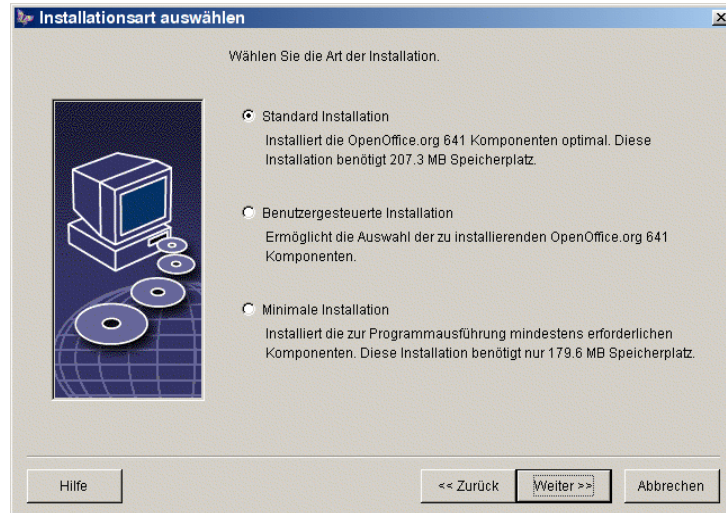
Installationsart auswählen

Wählen Sie die Art der Installation.

Standard Installation
Installiert die OpenOffice.org 641 Komponenten optimal. Diese Installation benötigt 207.3 MB Speicherplatz.

Benutzergesteuerte Installation
Ermöglicht die Auswahl der zu installierenden OpenOffice.org 641 Komponenten.

Minimale Installation
Installiert die zur Programmausführung mindestens erforderlichen Komponenten. Diese Installation benötigt nur 179.6 MB Speicherplatz.

Hilfe

<< Zurück

Weiter >>

Abbrechen